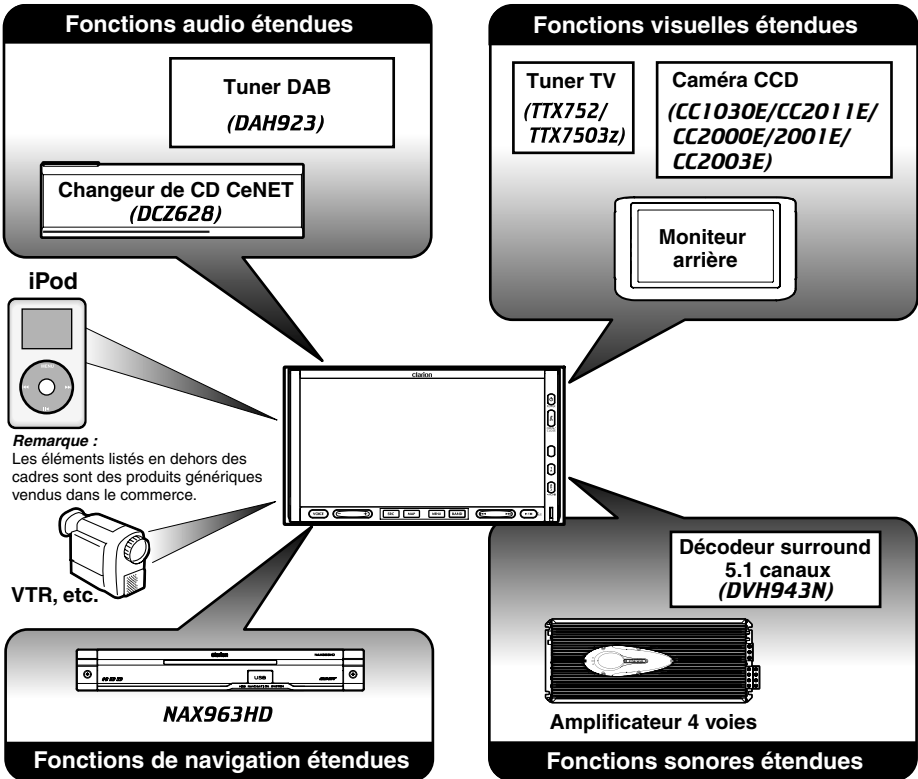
Fonctions audio étendues

Tuner DAB
(DAH923)

Changeur de CD CeNET
(DCZ628)

Fonctions visuelles étendues

Tuner TV
(TTX752/ TTX7503z)

Caméra CCD
(CC1030E/CC2011E/ CC2000E/2001E/ CC2003E)

Moniteur arrière

iPod

MENU

clarion

Remarque :
Les éléments listés en dehors des cadres sont des produits génériques vendus dans le commerce.

VTR, etc.

Décodeur surround 5.1 canaux
(DVH943N)

Amplificateur 4 voies

NAX963HD

Fonctions de navigation étendues

Fonctions sonores étendues